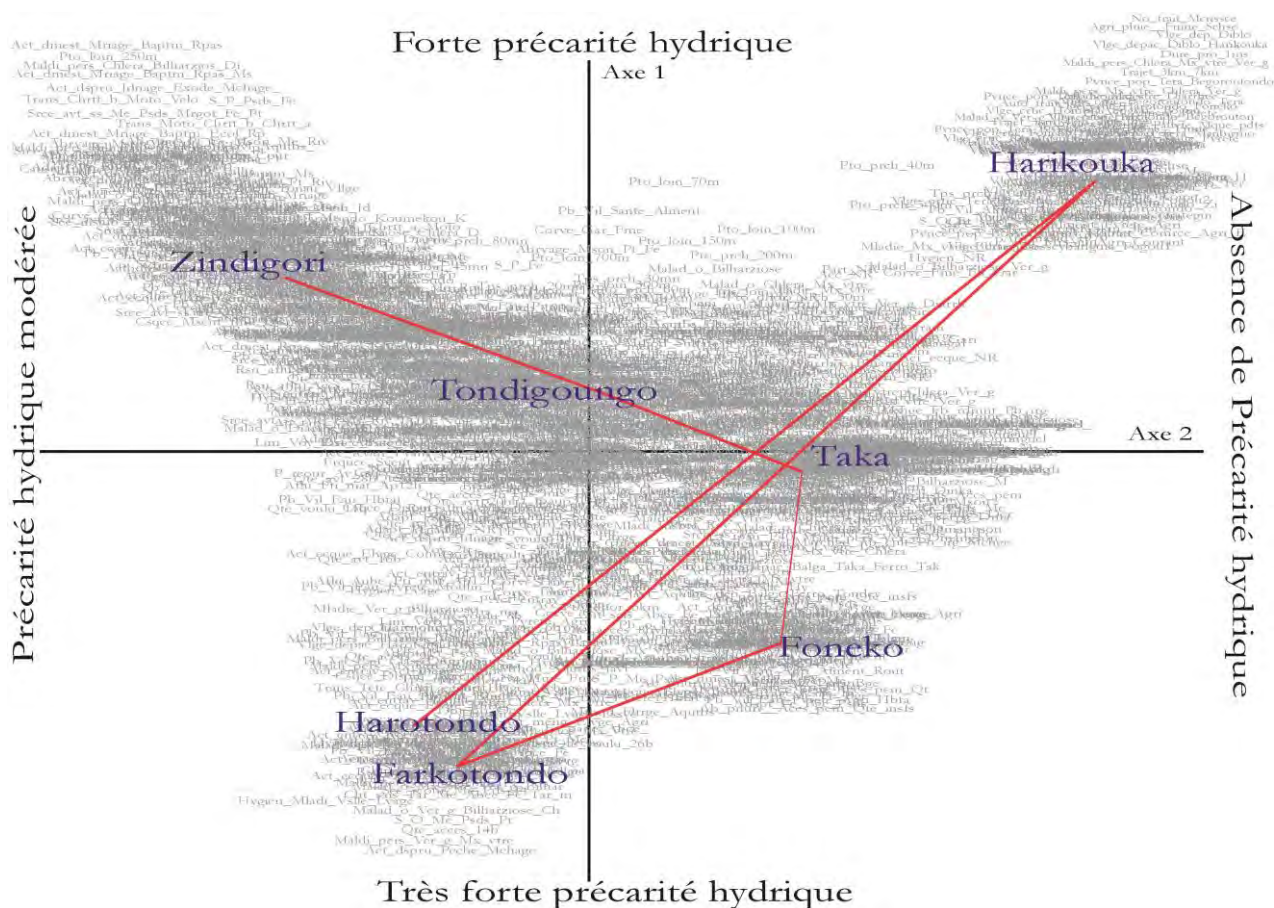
Forte précarité hydrique

Axe 1

Axe 2

Précarité hydrique modérée

Absence de Précarité hydrique

Très forte précarité hydrique

Harikouka

Zindigori

Tondigoungo

Taka

Foneko

Harotondo

Farkotondo

Act_dmest_Mnage_Baptm_Rpas
Pto_loin_250m
Maldi_pers_Chlera_Bilharzios_Di
Act_dmest_Mnage_Baptm_Rpas_Ms
Act_dsprti_Idnage_Exode_Mnage
Trans_Chrtt_b_Moto_Velo
Srce_avt_ss_Me_Psds_Mrgot_Fe_Pt
Trans_Moto_Chrtt_b_Chrtt_a
Act_dmest_Mnage_Baptm_Ecol_Rp
Pto_loin_70m
Pto_prch_40m
Pb_Vil_Sante_Alment
Corve_Gar_Fme
Pto_loin_100m
Pto_loin_150m
Abrvage_Mson_Pt_Fe
Pto_loin_700m
Pto_prch_200m
Malad_o_Bilharziose
Pto_prch_80mn
Lim_Vil
P_geour
Pb_Vil_Eau_Hbitat
Qte_voulu
Qte_acces
Act_cque_Ebou_Comm
Mladie_Ver_g_Bilharziose
Balga_Taka_Ferro_Tak
Hygien_NR
Malad_o_Bilharziose_Ver_g
No_frui_Menysce
Agri_pluie
Vlge_dep_Diblo
Vlge_depac_Diblo_Hankouka
Dure_pro
Maldi_pers_Chlera_Mx_vtre_Ver_g
Trajet_3km_7km
Pvnce_pop_Tera_Bogorotondo
Mladie_Mx_vtre
Hygien_Mladi_Vslle
Malad_o_Ver_g_Bilharziose_Ch
S_O_Me_Psds_Pt
Qte_acces_14b
Maldi_pers_Ver_g_Mx_vtre
Act_dsprti_Peche_Mnage